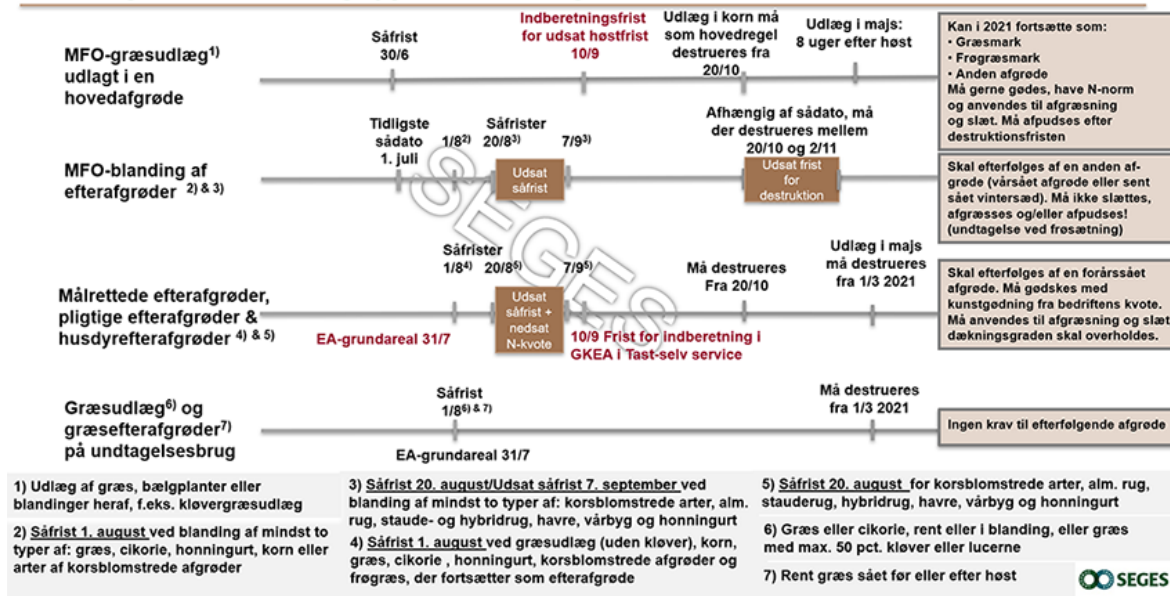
MFO-græsudlæg$^{1)}$ udlagt i en hovedafgrøde

Såfrist 30/6

Indberetningsfrist for udsat høstfrist 10/9

Udlæg i korn må som hovedregel destrueres fra 20/10

Udlæg i majs: 8 uger efter høst

Kan i 2021 fortsætte som:
• Græsmark
• Frøgræsmark
• Anden afgrøde
Må gerne gødes, have N-norm og anvendes til afgræsning og slæt. Må afpudses efter destruktionsfristen

MFO-blanding af efterafgrøder $^{2) \& 3)}$

Tidligste sådato 1. juli

1/8$^{2)}$

Såfrister 20/8$^{3)}$

7/9$^{3)}$

Udsat såfrist

Afhængig af sådato, må der destrueres mellem 20/10 og 2/11

Udsat frist for destruktion

Skal efterfølges af en anden afgrøde (vårsået afgrøde eller sent sået vintersæd). Må ikke slættes, afgræsses og/eller afpudses! (undtagelse ved frøsætning)

Målrettede efterafgrøder, pligtige efterafgrøder & husdyrefterafgrøder $^{4) \& 5)}$

Såfrister 1/8$^{4)}$ 20/8$^{5)}$ 7/9$^{5)}$

Udsat såfrist + nedsat N-kvote

EA-grundareal 31/7

10/9 Frist for indberetning i GKEA i Tast-selv service

Må destrueres Fra 20/10

Udlæg i majs må destrueres fra 1/3 2021

Skal efterfølges af en forårssået afgrøde. Må gødskes med kunstgødning fra bedriftens kvote. Må anvendes til afgræsning og slæt dækningsgraden skal overholdes.

Græsudlæg$^{6)}$ og græsefterafgrøder$^{7)}$ på undtagelsesbrug

Såfrist 1/8$^{6) \& 7)}$

EA-grundareal 31/7

Må destrueres fra 1/3 2021

Ingen krav til efterfølgende afgrøde

SEGES

1) Udlæg af græs, bælgplanter eller blandinger heraf, f.eks. kløvergræsudlæg

2) Såfrist 1. august ved blanding af mindst to typer af: græs, cikorie, honningurt, korn eller arter af korsblomstrede afgrøder

3) Såfrist 20. august/Udsat såfrist 7. september ved blanding af mindst to typer af: korsblomstrede arter, alm. rug, staude- og hybridrug, havre, vårbyg og honningurt

4) Såfrist 1. august ved græsudlæg (uden kløver), korn, græs, cikorie , honningurt, korsblomstrede afgrøder og frøgræs, der fortsætter som efterafgrøde

5) Såfrist 20. august for korsblomstrede arter, alm. rug, stauderug, hybridrug, havre, vårbyg og honningurt

6) Græs eller cikorie, rent eller i blanding, eller græs med max. 50 pct. kløver eller lucerne

7) Rent græs sået før eller efter høst

SEGES